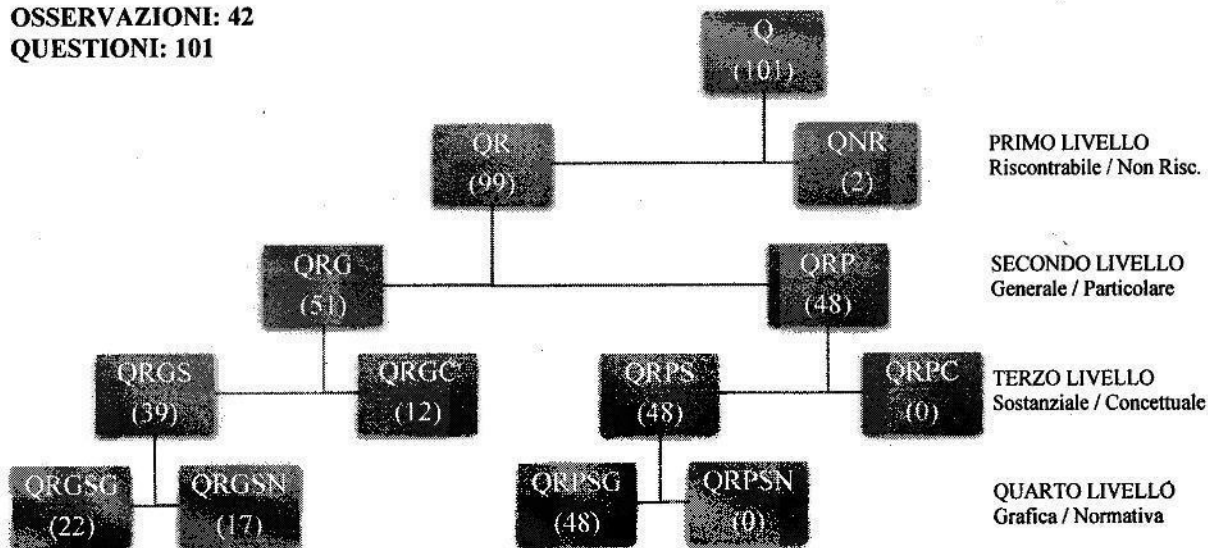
OSSERVAZIONI: 42
QUESTIONI: 101

Q
(101)

QR
(99)

QNR
(2)

PRIMO LIVELLO
Riscontrabile / Non Risc.

QRG
(51)

QRP
(48)

SECONDO LIVELLO
Generale / Particolare

QRGS
(39)

QRGC
(12)

QRPS
(48)

QRPC
(0)

TERZO LIVELLO
Sostanziale / Concettuale

QRGSG
(22)

QRGSN
(17)

QRPSG
(48)

QRPSN
(0)

QUARTO LIVELLO
Grafica / Normativa